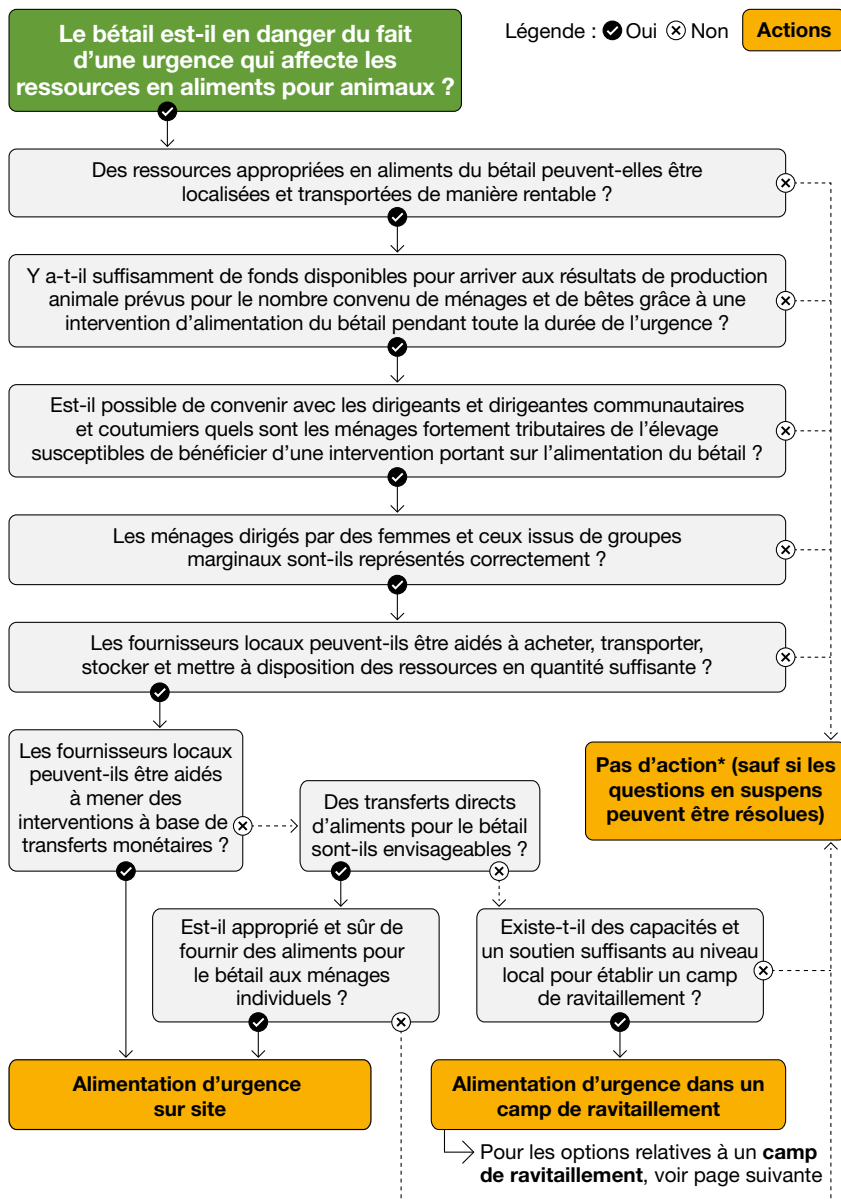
Le bétail est-il en danger du fait d'une urgence qui affecte les ressources en aliments pour animaux ?

Légende : ✔ Oui ⊗ Non

Actions

Des ressources appropriées en aliments du bétail peuvent-elles être localisées et transportées de manière rentable ?

Y a-t-il suffisamment de fonds disponibles pour arriver aux résultats de production animale prévus pour le nombre convenu de ménages et de bêtes grâce à une intervention d'alimentation du bétail pendant toute la durée de l'urgence ?

Est-il possible de convenir avec les dirigeants et dirigeantes communautaires et coutumiers quels sont les ménages fortement tributaires de l'élevage susceptibles de bénéficier d'une intervention portant sur l'alimentation du bétail ?

Les ménages dirigés par des femmes et ceux issus de groupes marginaux sont-ils représentés correctement ?

Les fournisseurs locaux peuvent-ils être aidés à acheter, transporter, stocker et mettre à disposition des ressources en quantité suffisante ?

Les fournisseurs locaux peuvent-ils être aidés à mener des interventions à base de transferts monétaires ?

Des transferts directs d'aliments pour le bétail sont-ils envisageables ?

Pas d'action* (sauf si les questions en suspens peuvent être résolues)

Est-il approprié et sûr de fournir des aliments pour le bétail aux ménages individuels ?

Existe-t-il des capacités et un soutien suffisants au niveau local pour établir un camp de ravitaillement ?

Alimentation d'urgence sur site

Alimentation d'urgence dans un camp de ravitaillement

Pour les options relatives à un **camp de ravitaillement**, voir page suivante